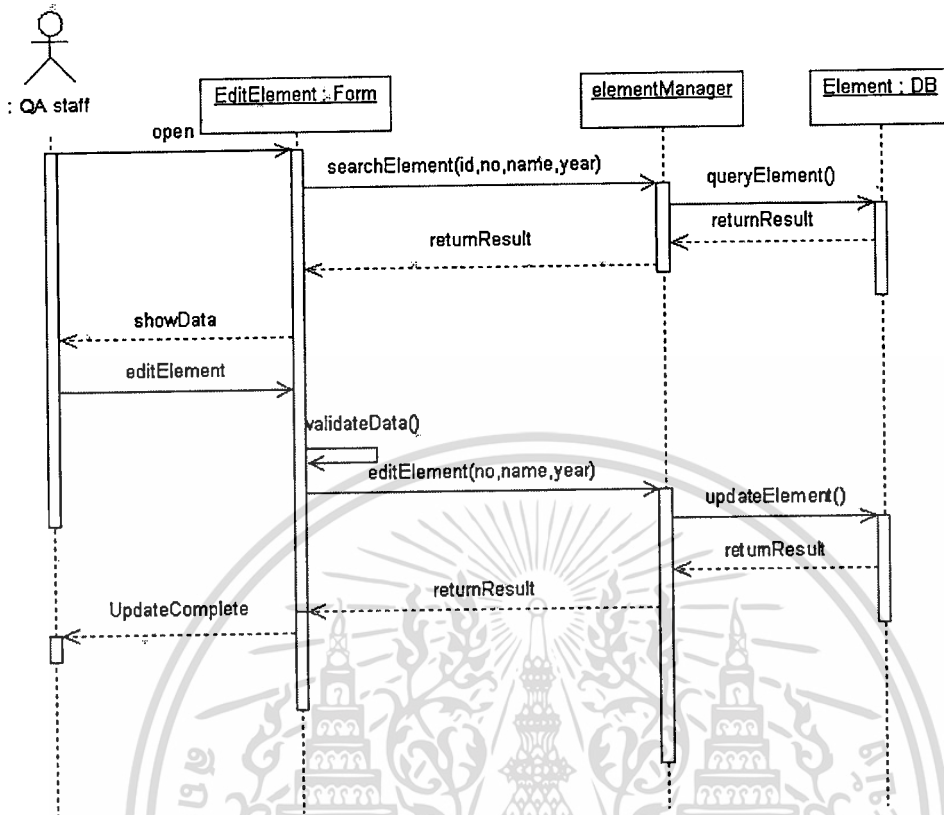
: QA staff

EditElement : Form

elementManager

Element : DB

open

searchElement(id,no,name,year)

queryElement()

returnResult

returnResult

showData

editElement

validateData()

editElement(no,name,year)

updateElement()

returnResult

returnResult

UpdateComplete